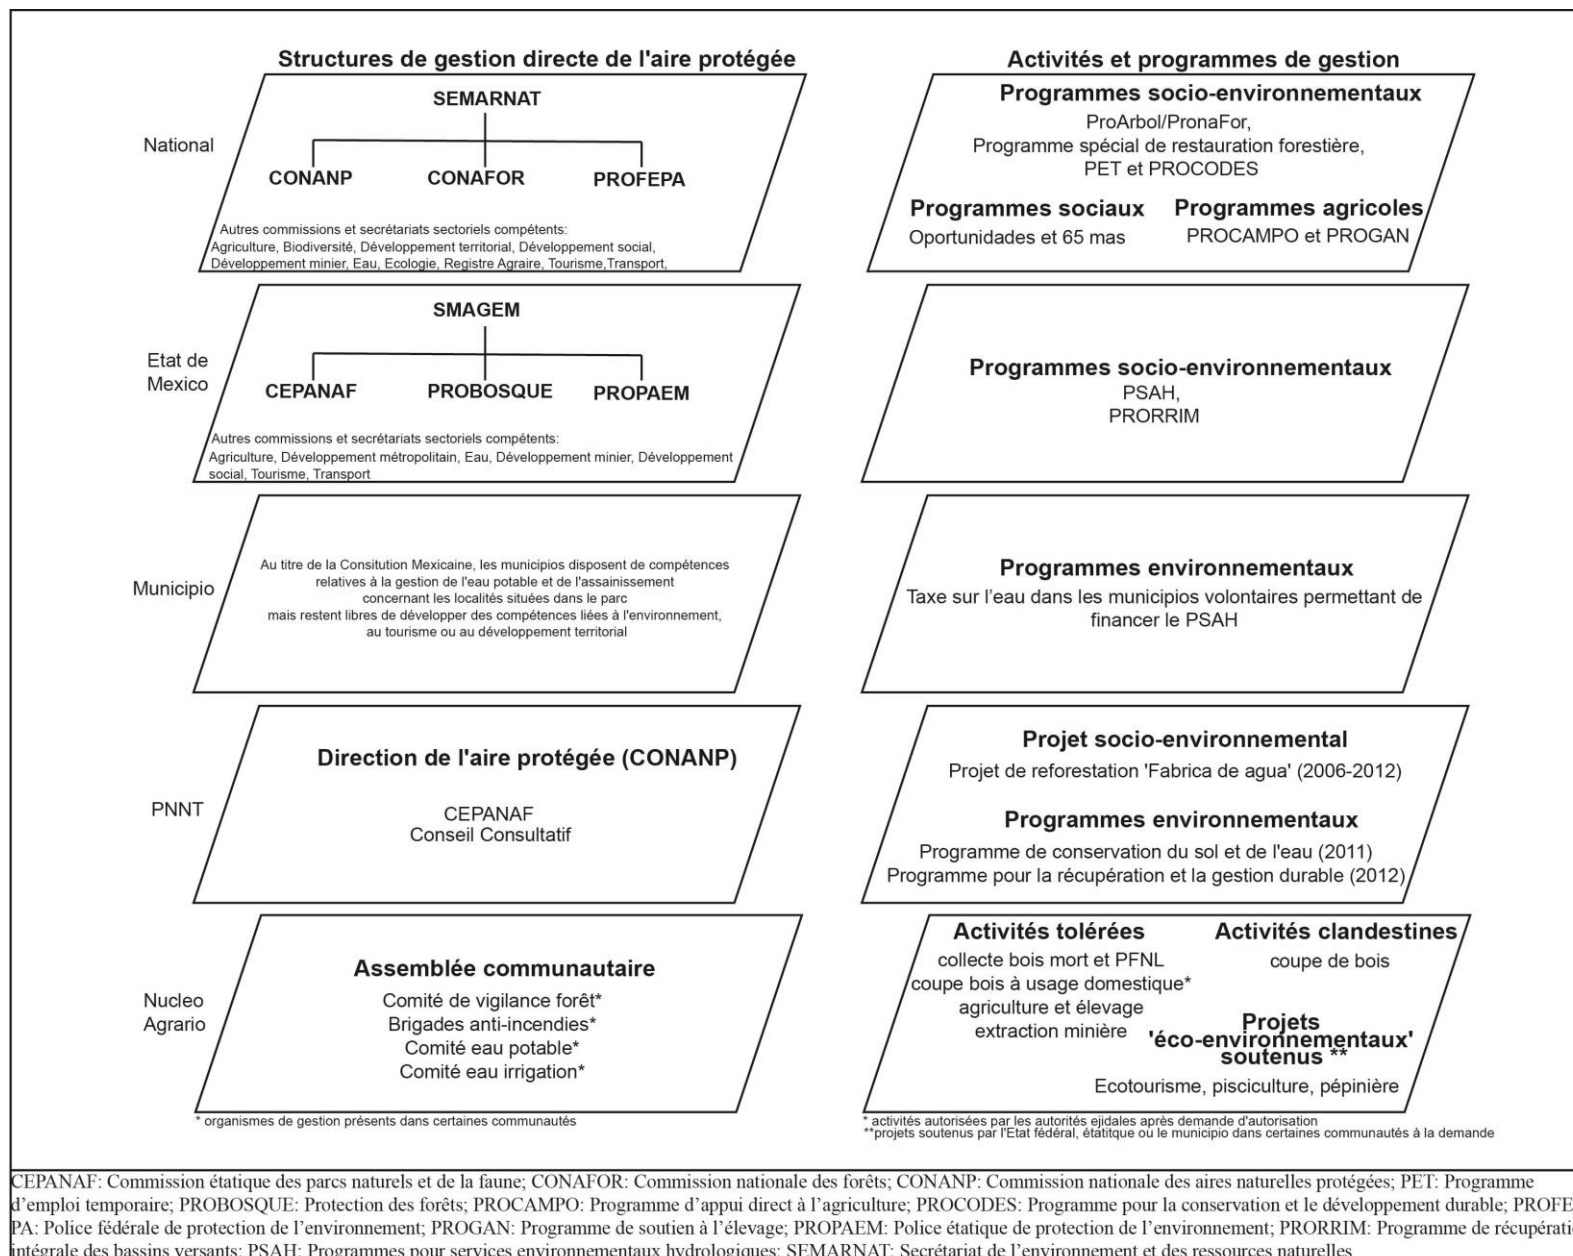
Structures de gestion directe de l'aire protégée

Activités et programmes de gestion

National

SEMARNAT

CONANP CONAFOR PROFEPA

Autres commissions et secrétariats sectoriels compétents: Agriculture, Biodiversité, Développement territorial, Développement social, Développement minier, Eau, Ecologie, Registre Agraire, Tourisme,Transport,

Programmes socio-environnementaux
ProArbol/PronaFor,
Programme spécial de restauration forestière,
PET et PROCODES

Programmes sociaux
Oportunidades et 65 mas

Programmes agricoles
PROCAMPO et PROGAN

Etat de Mexico

SMAGEM

CEPANAF PROBOSQUE PROPAEM

Autres commissions et secrétariats sectoriels compétents: Agriculture, Développement métropolitain, Eau, Développement minier, Développement social, Tourisme, Transport

Programmes socio-environnementaux
PSAH,
PRORRIM

Municipio

Au titre de la Consitution Mexicaine, les municipios disposent de compétences relatives à la gestion de l'eau potable et de l'assainissement concernant les localités situées dans le parc mais restent libres de développer des compétences liées à l'environnement, au tourisme ou au développement territorial

Programmes environnementaux
Taxe sur l'eau dans les municipios volontaires permettant de financer le PSAH

PNNT

Direction de l'aire protégée (CONANP)
CEPANAF
Conseil Consultatif

Projet socio-environnemental
Projet de reforestation 'Fabrica de agua' (2006-2012)

Programmes environnementaux
Programme de conservation du sol et de l'eau (2011)
Programme pour la récupération et la gestion durable (2012)

Nucleo Agrario

Assemblée communautaire
Comité de vigilance forêt*
Brigades anti-incendies*
Comité eau potable*
Comité eau irrigation*

* organismes de gestion présents dans certaines communautés

Activités tolérées
collecte bois mort et PFNL
coupe bois à usage domestique*
agriculture et élevage
extraction minière

Activités clandestines
coupe de bois

Projets 'éco-environnementaux' soutenus **
Ecotourisme, pisciculture, pépinière

* activités autorisées par les autorités ejidales après demande d'autorisation
**projets soutenus par l'Etat fédéral, étatitque ou le municipio dans certaines communautés à la demande

CEPANAF: Commission étatique des parcs naturels et de la faune; CONAFOR: Commission nationale des forêts; CONANP: Commission nationale des aires naturelles protégées; PET: Programme d'emploi temporaire; PROBOSQUE: Protection des forêts; PROCAMPO: Programme d'appui direct à l'agriculture; PROCODES: Programme pour la conservation et le développement durable; PROFEPA: Police fédérale de protection de l'environnement; PROGAN: Programme de soutien à l'élevage; PROPAEM: Police étatique de protection de l'environnement; PRORRIM: Programme de récupératio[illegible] intégrale des bassins versants; PSAH: Programmes pour services environnementaux hydrologiques; SEMARNAT: Secrétariat de l'environnement et des ressources naturelles